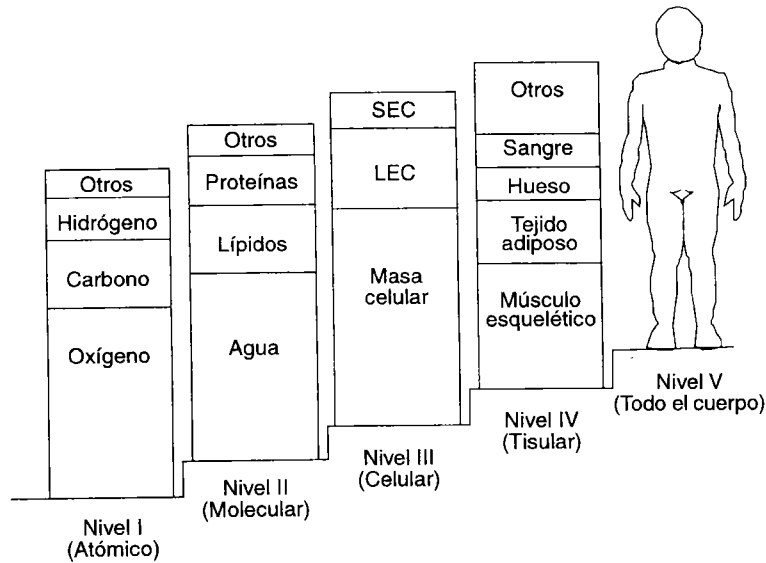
Otros
Hidrógeno
Carbono
Oxígeno

Nivel I
(Atómico)

Otros
Proteínas
Lípidos
Agua

Nivel II
(Molecular)

SEC
LEC
Masa celular

Nivel III
(Celular)

Otros
Sangre
Hueso
Tejido adiposo
Músculo esquelético

Nivel IV
(Tisular)

Nivel V
(Todo el cuerpo)